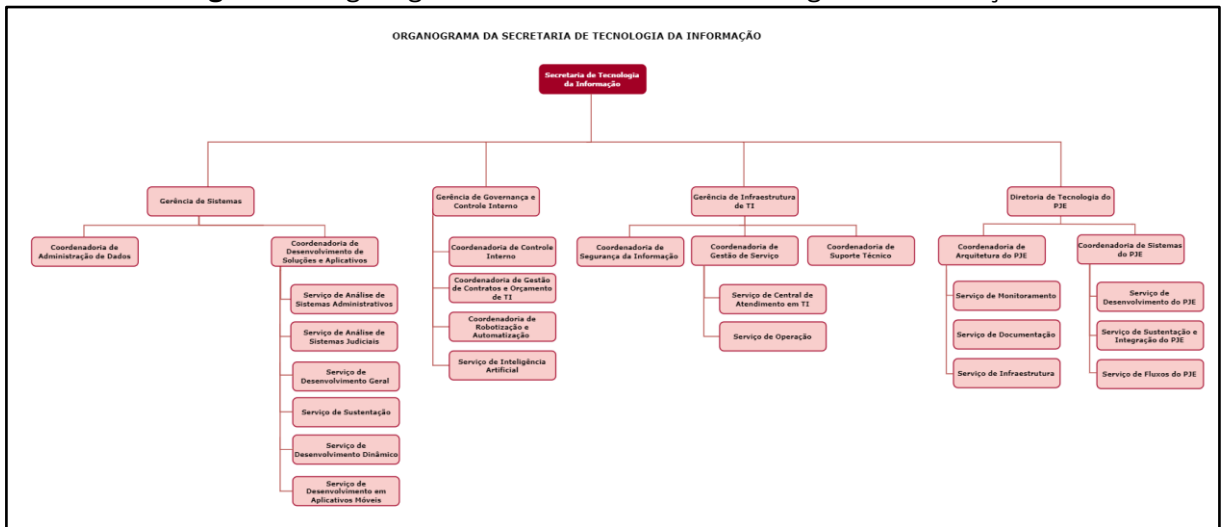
ORGANOGRAMA DA SECRETARIA DE TECNOLOGIA DA INFORMAÇÃO

Secretaria de Tecnologia da Informação

Gerência de Sistemas

Coordenadoria de Administração de Dados

Coordenadoria de Desenvolvimento de Soluções e Aplicativos

Serviço de Análise de Sistemas Administrativos

Serviço de Análise de Sistemas Judiciais

Serviço de Desenvolvimento Geral

Serviço de Sustentação

Serviço de Desenvolvimento Dinâmico

Serviço de Desenvolvimento em Aplicativos Móveis

Gerência de Governança e Controle Interno

Coordenadoria de Controle Interno

Coordenadoria de Gestão de Contratos e Orçamento de TI

Coordenadoria de Robotização e Automatização

Serviço de Inteligência Artificial

Gerência de Infraestrutura de TI

Coordenadoria de Segurança da Informação

Coordenadoria de Gestão de Serviço

Serviço de Central de Atendimento em TI

Serviço de Operação

Coordenadoria de Suporte Técnico

Diretoria de Tecnologia do PJE

Coordenadoria de Arquitetura do PJE

Serviço de Monitoramento

Serviço de Documentação

Serviço de Infraestrutura

Coordenadoria de Sistemas do PJE

Serviço de Desenvolvimento do PJE

Serviço de Sustentação e Integração do PJE

Serviço de Fluxos do PJE